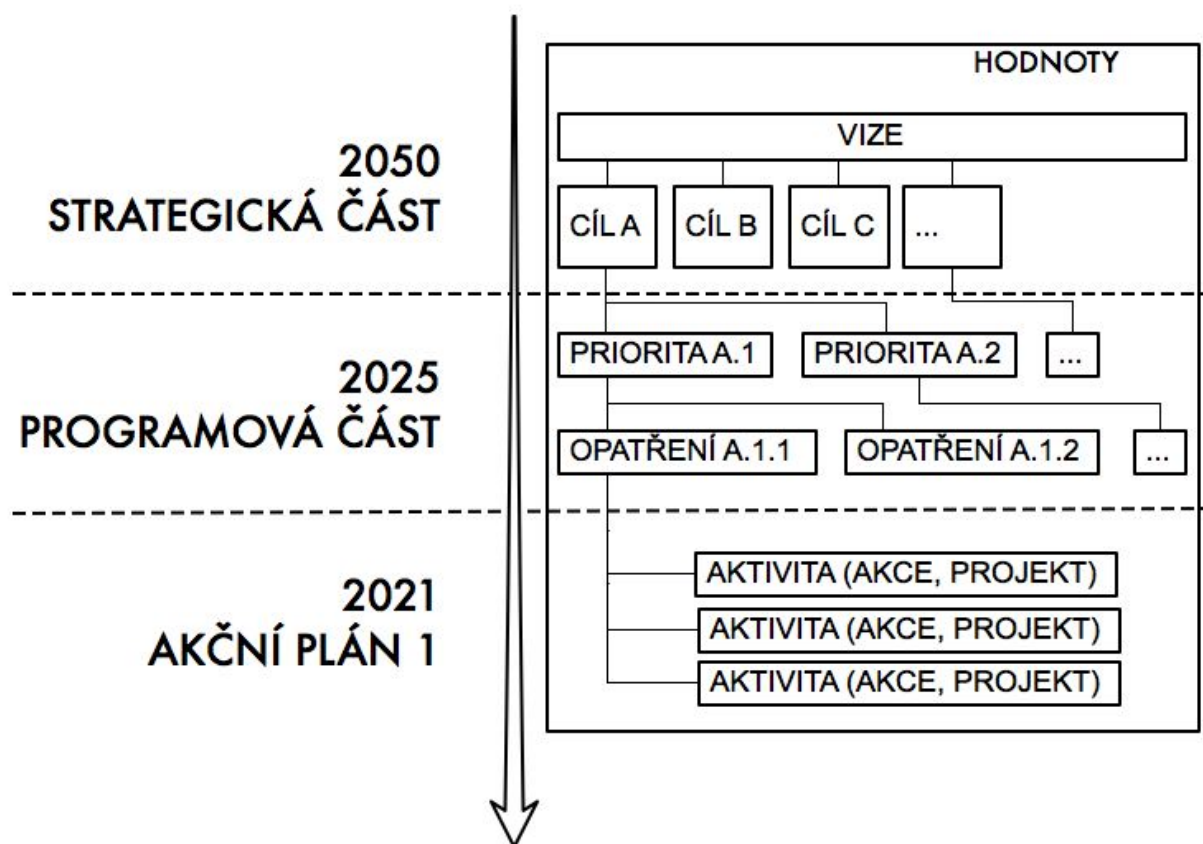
2050
STRATEGICKÁ ČÁST

2025
PROGRAMOVÁ ČÁST

2021
AKČNÍ PLÁN 1

HODNOTY

VIZE

CÍL A
CÍL B
CÍL C
...

PRIORITA A.1
PRIORITA A.2
...

OPATŘENÍ A.1.1
OPATŘENÍ A.1.2
...

AKTIVITA (AKCE, PROJEKT)
AKTIVITA (AKCE, PROJEKT)
AKTIVITA (AKCE, PROJEKT)